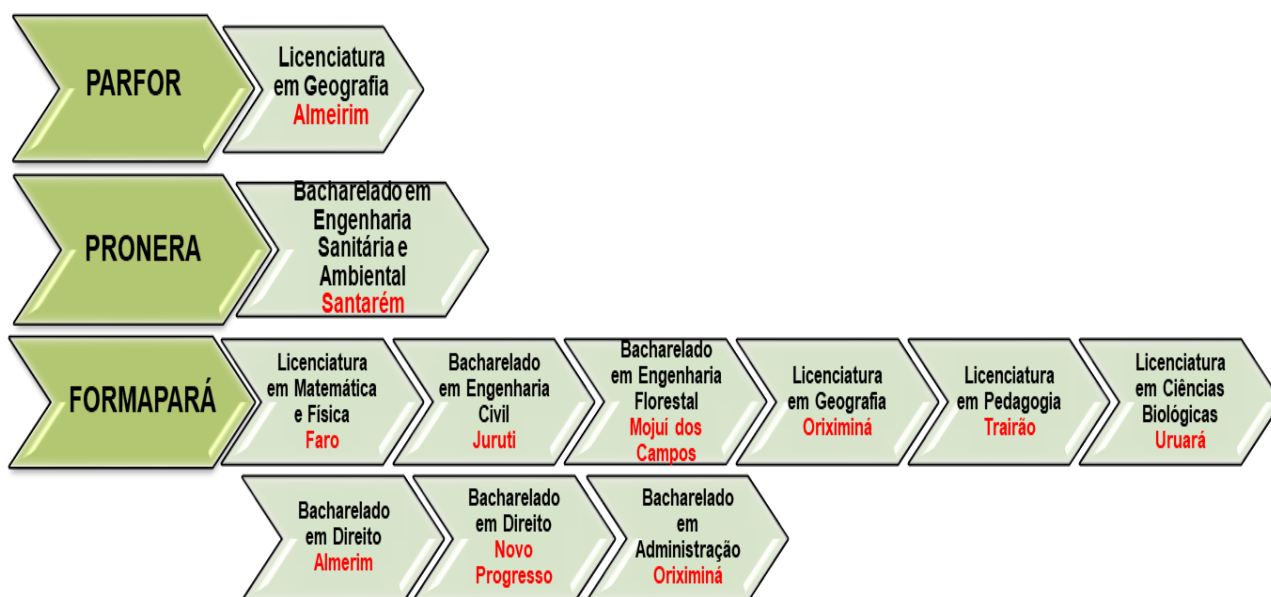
PARFOR

Licenciatura em Geografia
Almeirim

PRONERA

Bacharelado em Engenharia Sanitária e Ambiental
Santarém

FORMAPARÁ

Licenciatura em Matemática e Física
Faro

Bacharelado em Engenharia Civil
Juruti

Bacharelado em Engenharia Florestal
Mojuí dos Campos

Licenciatura em Geografia
Oriximiná

Licenciatura em Pedagogia
Trairão

Licenciatura em Ciências Biológicas
Uruará

Bacharelado em Direito
Almerim

Bacharelado em Direito
Novo Progresso

Bacharelado em Administração
Oriximiná